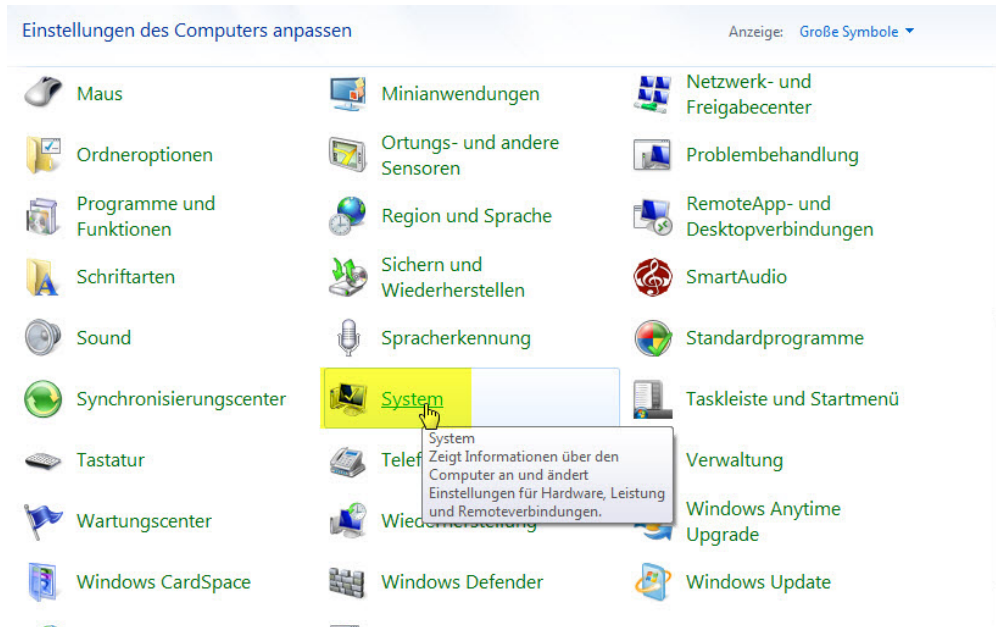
Einstellungen des Computers anpassen

Anzeige: Große Symbole ▾

Maus

Minianwendungen

Netzwerk- und Freigabecenter

Ordneroptionen

Ortungs- und andere Sensoren

Problembehandlung

Programme und Funktionen

Region und Sprache

RemoteApp- und Desktopverbindungen

Schriftarten

Sichern und Wiederherstellen

SmartAudio

Sound

Spracherkennung

Standardprogramme

Synchronisierungscenter

System

Taskleiste und Startmenü

Tastatur

Telef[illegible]

System
Zeigt Informationen über den Computer an und ändert Einstellungen für Hardware, Leistung und Remoteverbindungen.

Verwaltung

Wartungscenter

Wiede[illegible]

Windows Anytime Upgrade

Windows CardSpace

Windows Defender

Windows Update